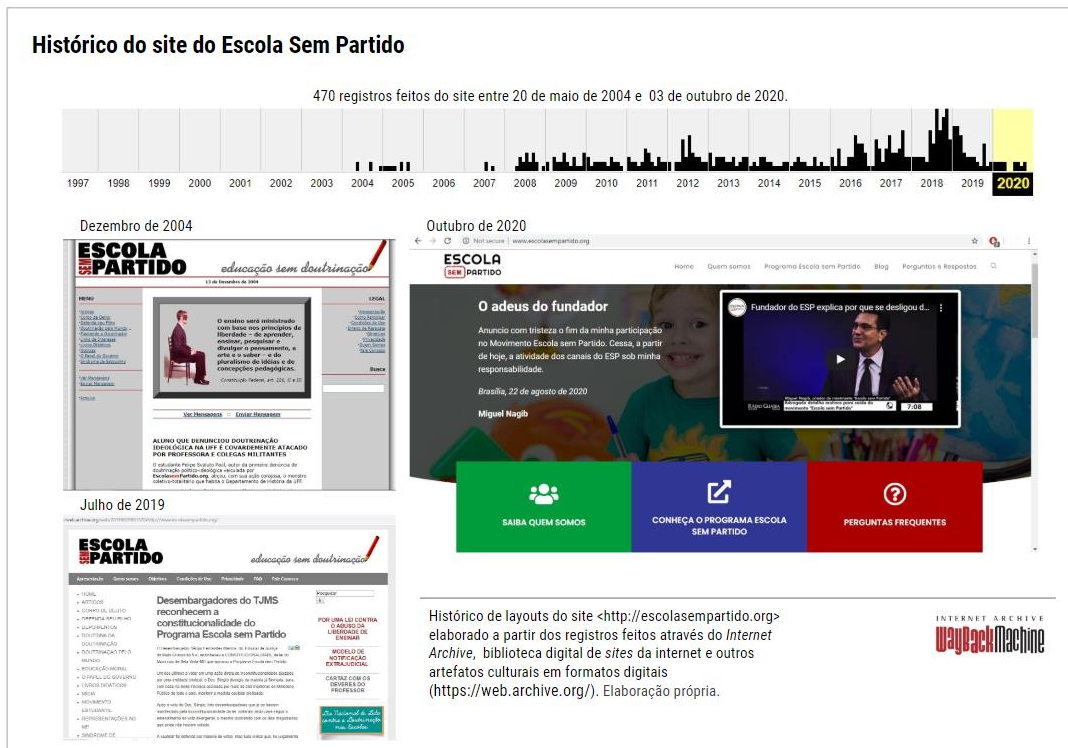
Histórico do site do Escola Sem Partido

470 registros feitos do site entre 20 de maio de 2004 e 03 de outubro de 2020.

1997 1998 1999 2000 2001 2002 2003 2004 2005 2006 2007 2008 2009 2010 2011 2012 2013 2014 2015 2016 2017 2018 2019 2020

Dezembro de 2004

ESCOLA SEM PARTIDO
educação sem doutrinação
13 de Dezembro de 2004

MENU

O ensino será ministrado com base nos princípios de liberdade – de aprender, ensinar, pesquisar e divulgar o pensamento, a arte e o saber – e do pluralismo de idéias e de concepções pedagógicas.
Constituição Federal, art. 206, II e III

LEGAL

Busca

Ver Mensagens | Enviar Mensagem

ALUNO QUE DENUNCIOU DOUTRINAÇÃO IDEOLÓGICA NA UFF É COVARDEMENTE ATACADO POR PROFESSORA E COLEGAS MILITANTES

Julho de 2019

ESCOLA SEM PARTIDO
educação sem doutrinação

Desembargadores do TJMS reconhecem a constitucionalidade do Programa Escola sem Partido

POR UMA LEI CONTRA O ABUSO DA LIBERDADE DE ENSINAR

MODELO DE NOTIFICAÇÃO EXTRAJUDICIAL

CARTAZ COM OS DEVERES DO PROFESSOR

Outubro de 2020

Not secure | www.escolasempartido.org

ESCOLA SEM PARTIDO

Home Quem somos Programa Escola sem Partido Blog Perguntas e Respostas

O adeus do fundador

Anuncio com tristeza o fim da minha participação no Movimento Escola sem Partido. Cessa, a partir de hoje, a atividade dos canais do ESP sob minha responsabilidade.

Brasília, 22 de agosto de 2020

Miguel Nagib

Fundador do ESP explica por que se desligou d...

7:08

SAIBA QUEM SOMOS

CONHEÇA O PROGRAMA ESCOLA SEM PARTIDO

PERGUNTAS FREQUENTES

Histórico de layouts do site <http://escolasempartido.org> elaborado a partir dos registros feitos através do Internet Archive, biblioteca digital de sites da internet e outros artefatos culturais em formatos digitais (https://web.archive.org/). Elaboração própria.

INTERNET ARCHIVE
WayBackMachine